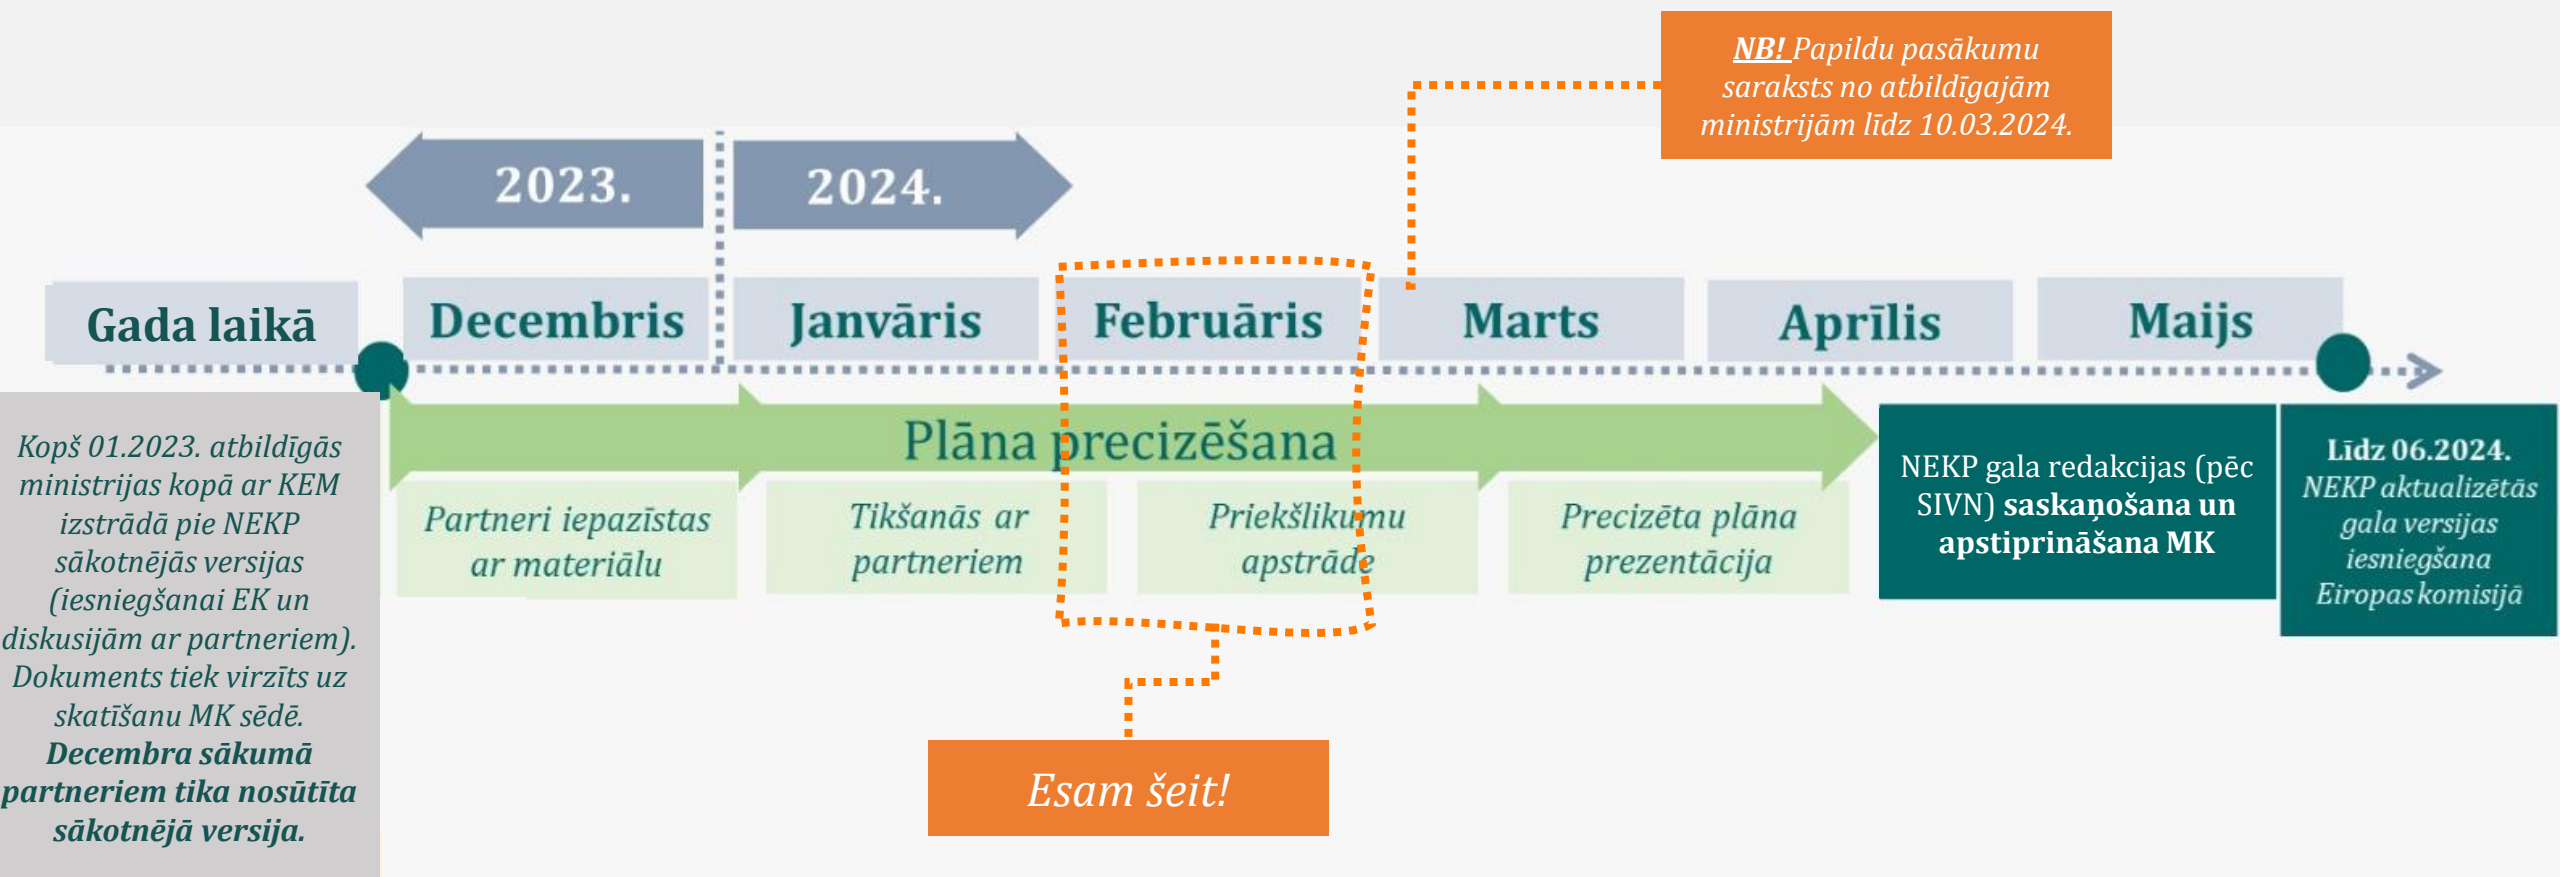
NB! Papildu pasākumu saraksts no atbildīgajām ministrijām līdz 10.03.2024.

2023.

2024.

Gada laikā

Decembris

Janvāris

Februāris

Marts

Aprīlis

Maijs

Kopš 01.2023. atbildīgās ministrijas kopā ar KEM izstrādā pie NEKP sākotnējās versijas (iesniegšanai EK un diskusijām ar partneriem). Dokuments tiek virzīts uz skatīšanu MK sēdē. **Decembra sākumā partneriem tika nosūtīta sākotnējā versija.**

Plāna precizēšana

Partneri iepazīstas ar materiālu

Tikšanās ar partneriem

Priekšlikumu apstrāde

Precizēta plāna prezentācija

NEKP gala redakcijas (pēc SIVN) **saskaņošana un apstiprināšana MK**

**Līdz 06.2024.** NEKP aktualizētās gala versijas iesniegšana Eiropas komisijā

Esam šeit!